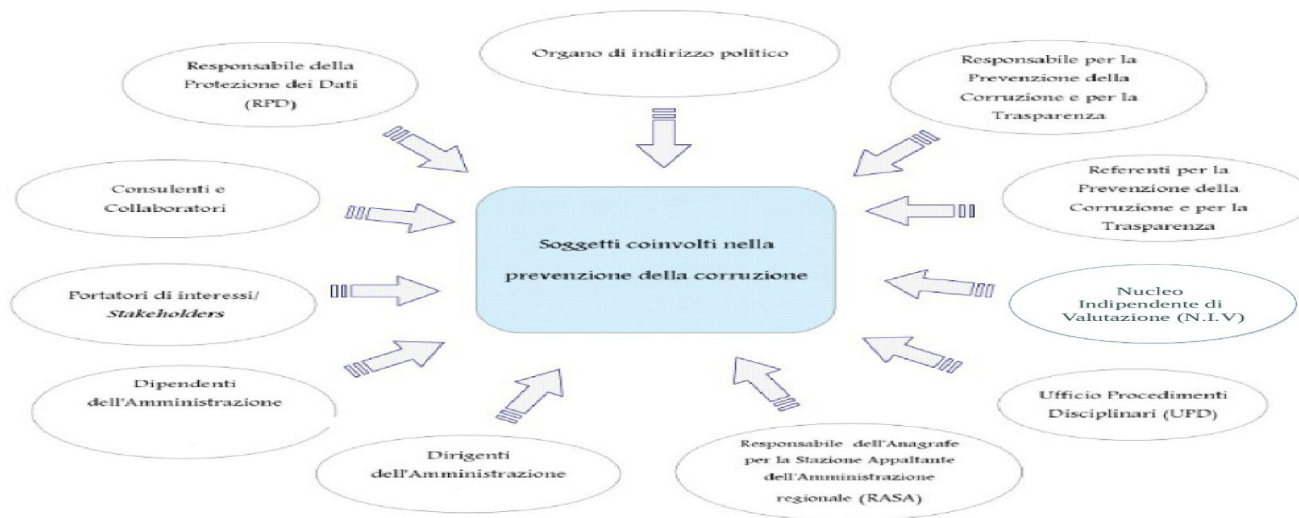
Responsabile della Protezione dei Dati (RPD)

Organo di indirizzo politico

Responsabile per la Prevenzione della Corruzione e per la Trasparenza

Consulenti e Collaboratori

Referenti per la Prevenzione della Corruzione e per la Trasparenza

Soggetti coinvolti nella prevenzione della corruzione

Portatori di interessi/ *Stakeholders*

Nucleo Indipendente di Valutazione (N.I.V)

Dipendenti dell'Amministrazione

Ufficio Procedimenti Disciplinari (UPD)

Dirigenti dell'Amministrazione

Responsabile dell'Anagrafe per la Stazione Appaltante dell'Amministrazione regionale (RASA)